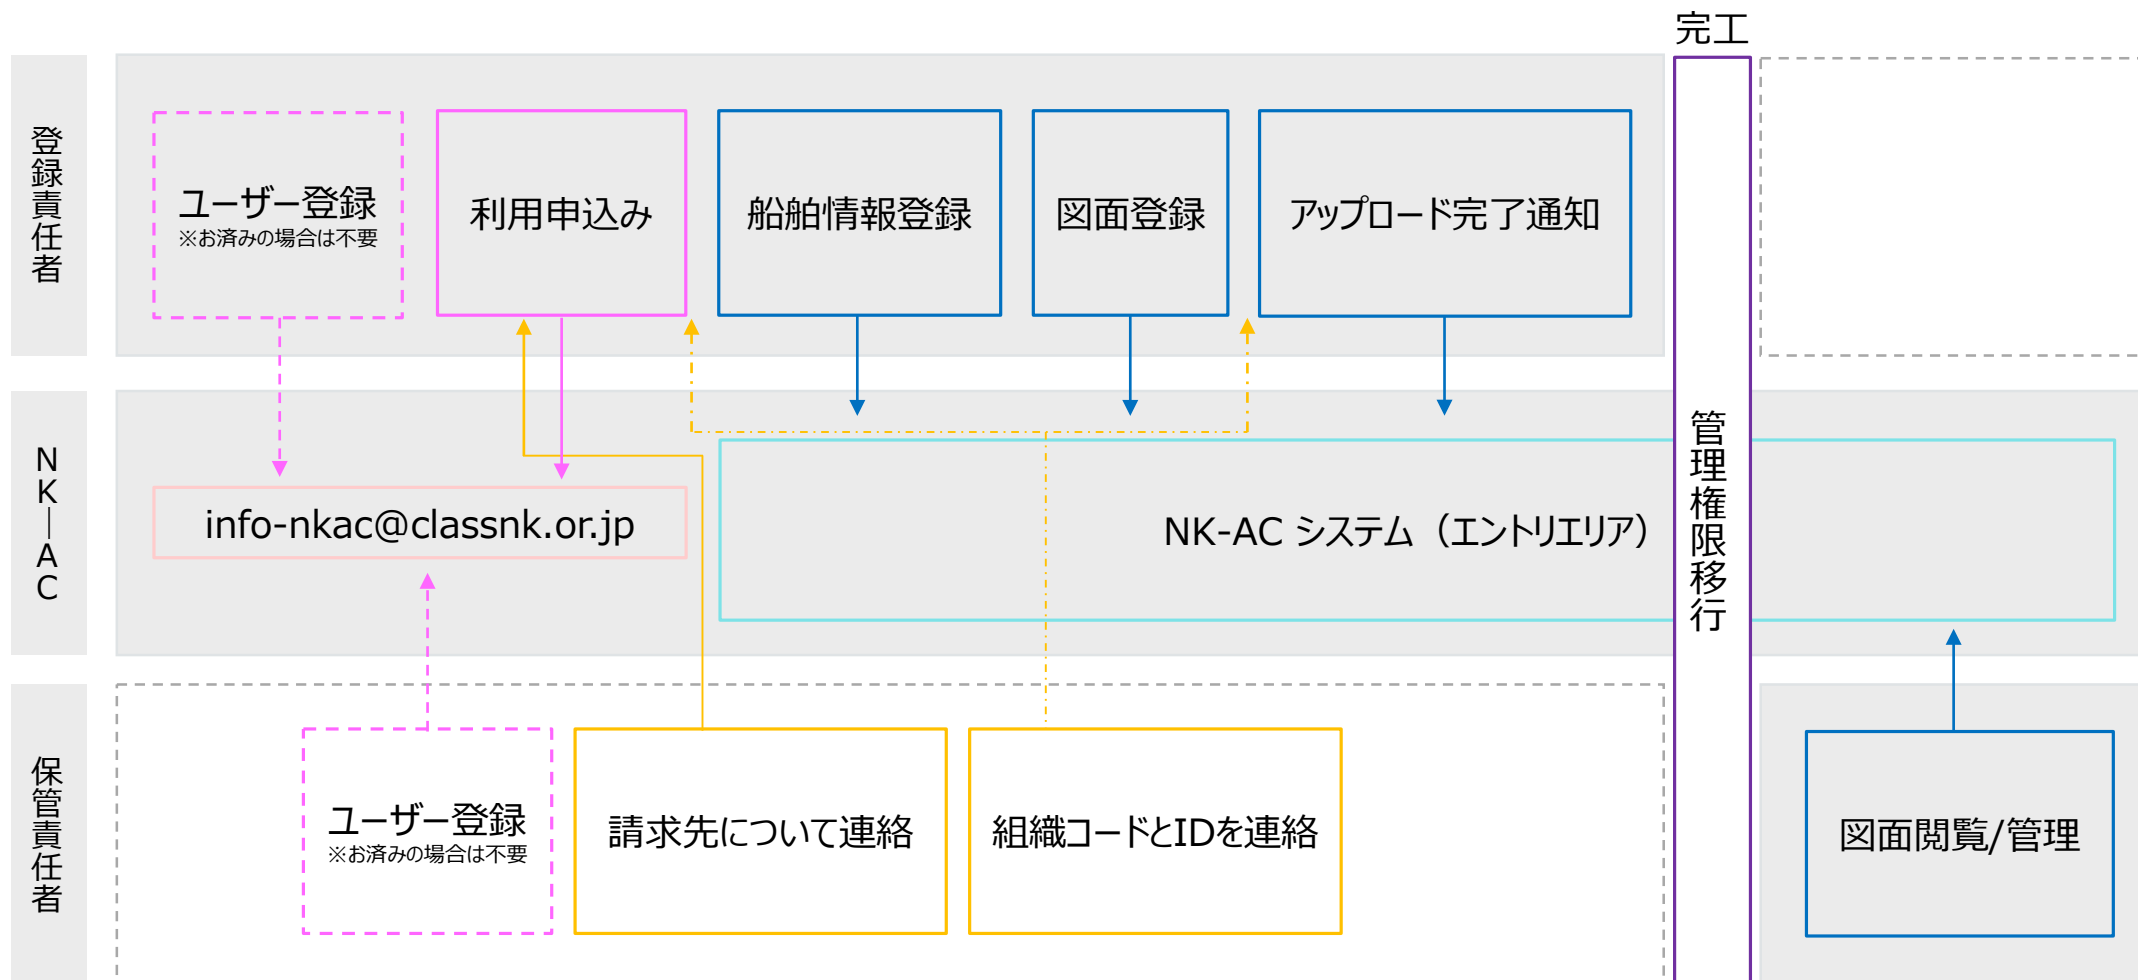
完工

登録責任者

ユーザー登録
※お済みの場合は不要

利用申込み

船舶情報登録

図面登録

アップロード完了通知

NK－AC

info-nkac@classnk.or.jp

NK-AC システム（エントリエリア）

管理権限移行

保管責任者

ユーザー登録
※お済みの場合は不要

請求先について連絡

組織コードとIDを連絡

図面閲覧/管理